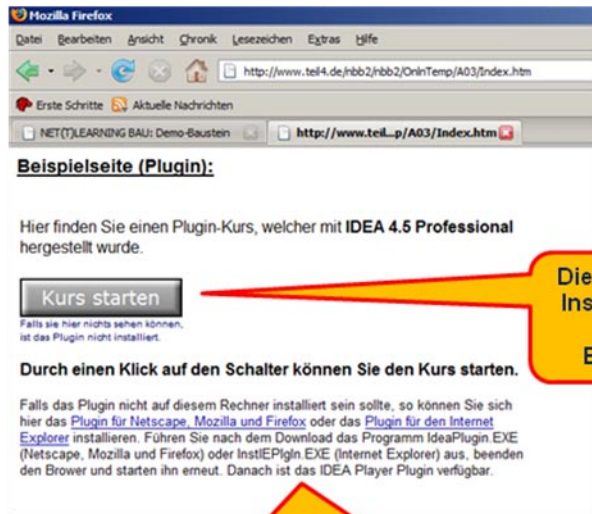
Mozilla Firefox

Datei Bearbeiten Ansicht Chronik Lesezeichen Extras Hilfe

http://www.teil4.de/nbb2/nbb2/OnlnTemp/A03/Index.htm

Erste Schritte Aktuelle Nachrichten

NET(T)LEARNING BAU: Demo-Baustein

http://www.teil...p/A03/Index.htm

Beispielseite (Plugin):

Hier finden Sie einen Plugin-Kurs, welcher mit IDEA 4.5 Professional hergestellt wurde.

Kurs starten

Falls sie hier nichts sehen können, ist das Plugin nicht installiert.

Die
Ins
E

Durch einen Klick auf den Schalter können Sie den Kurs starten.

Falls das Plugin nicht auf diesem Rechner installiert sein sollte, so können Sie sich hier das Plugin für Netscape, Mozilla und Firefox oder das Plugin für den Internet Explorer installieren. Führen Sie nach dem Download das Programm IdeaPlugin.EXE (Netscape, Mozilla und Firefox) oder InstIEPlgIn.EXE (Internet Explorer) aus, beenden den Brower und starten ihn erneut. Danach ist das IDEA Player Plugin verfügbar.